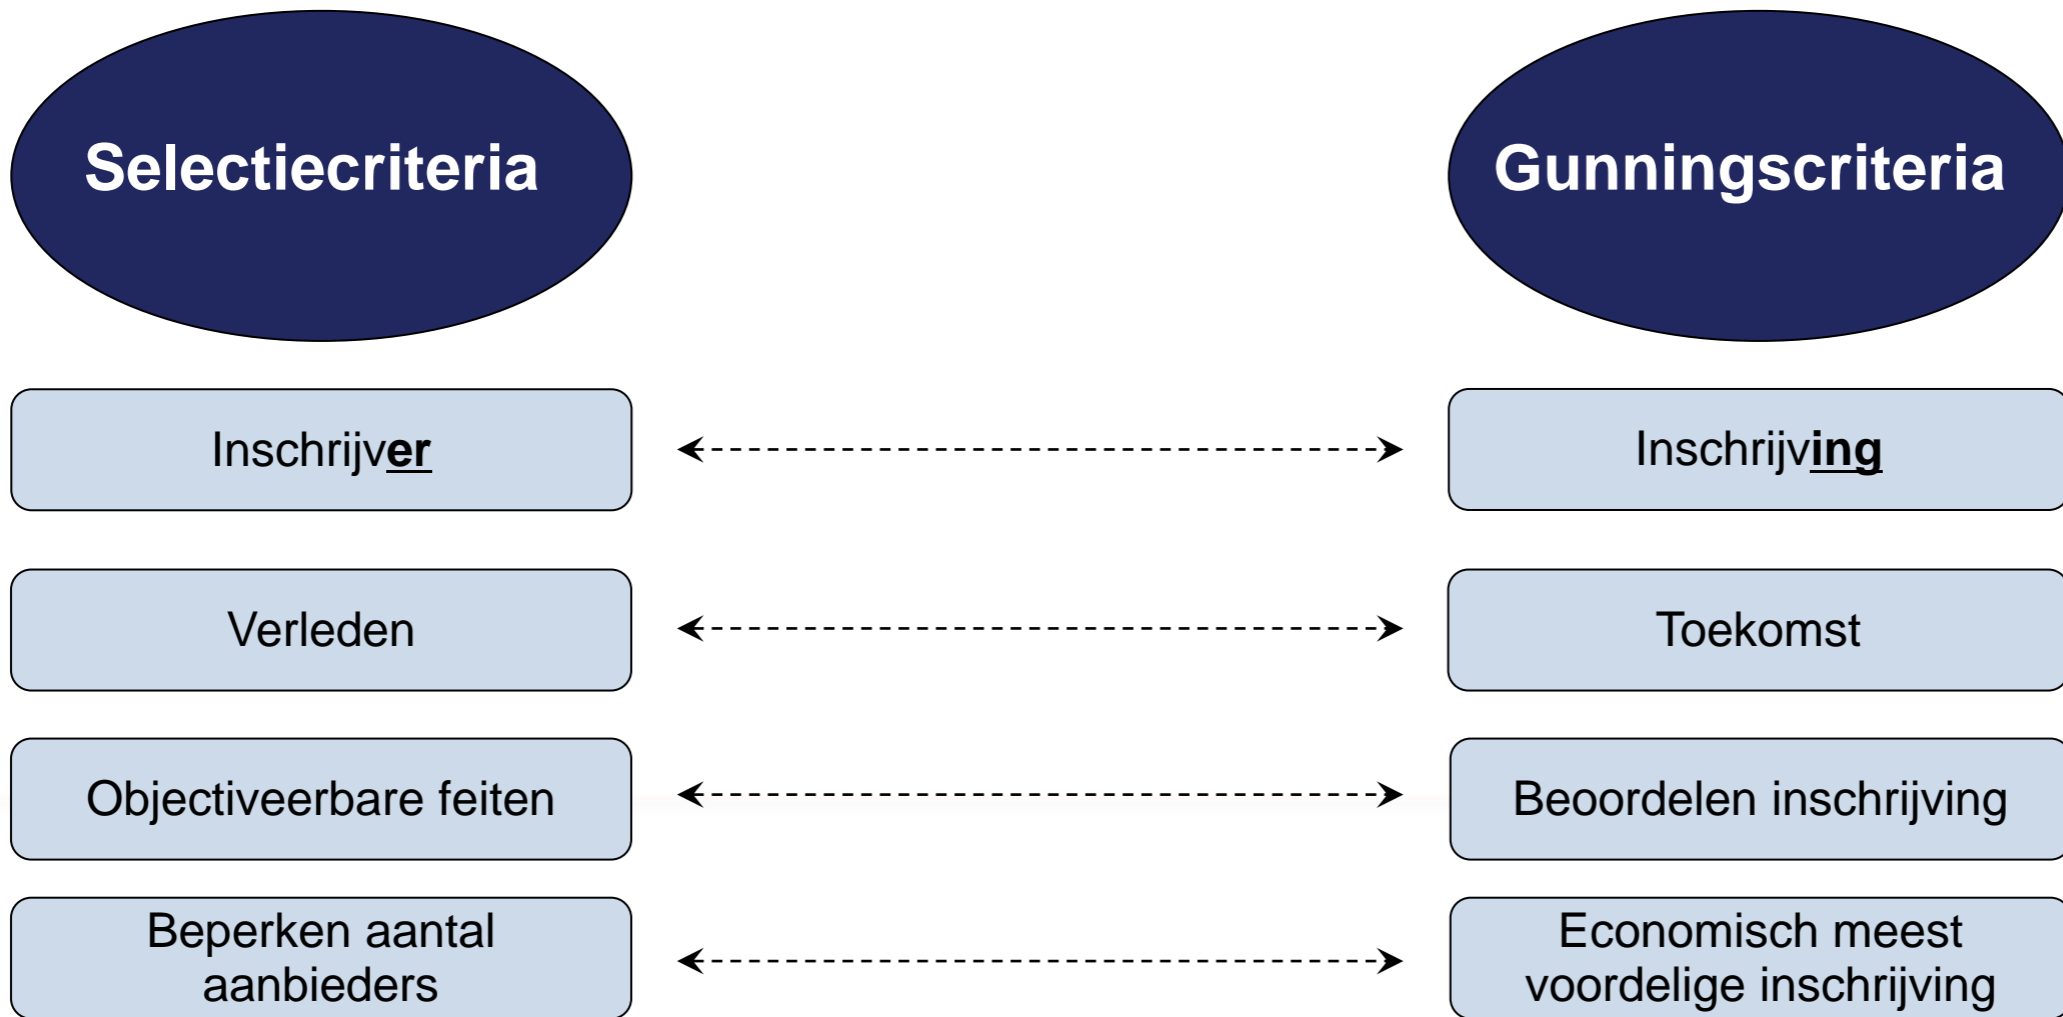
Selectiecriteria

Gunningscriteria

Inschrijver

Inschrijving

Verleden

Toekomst

Objectiveerbare feiten

Beoordelen inschrijving

Beperken aantal aanbieders

Economisch meest voordelige inschrijving